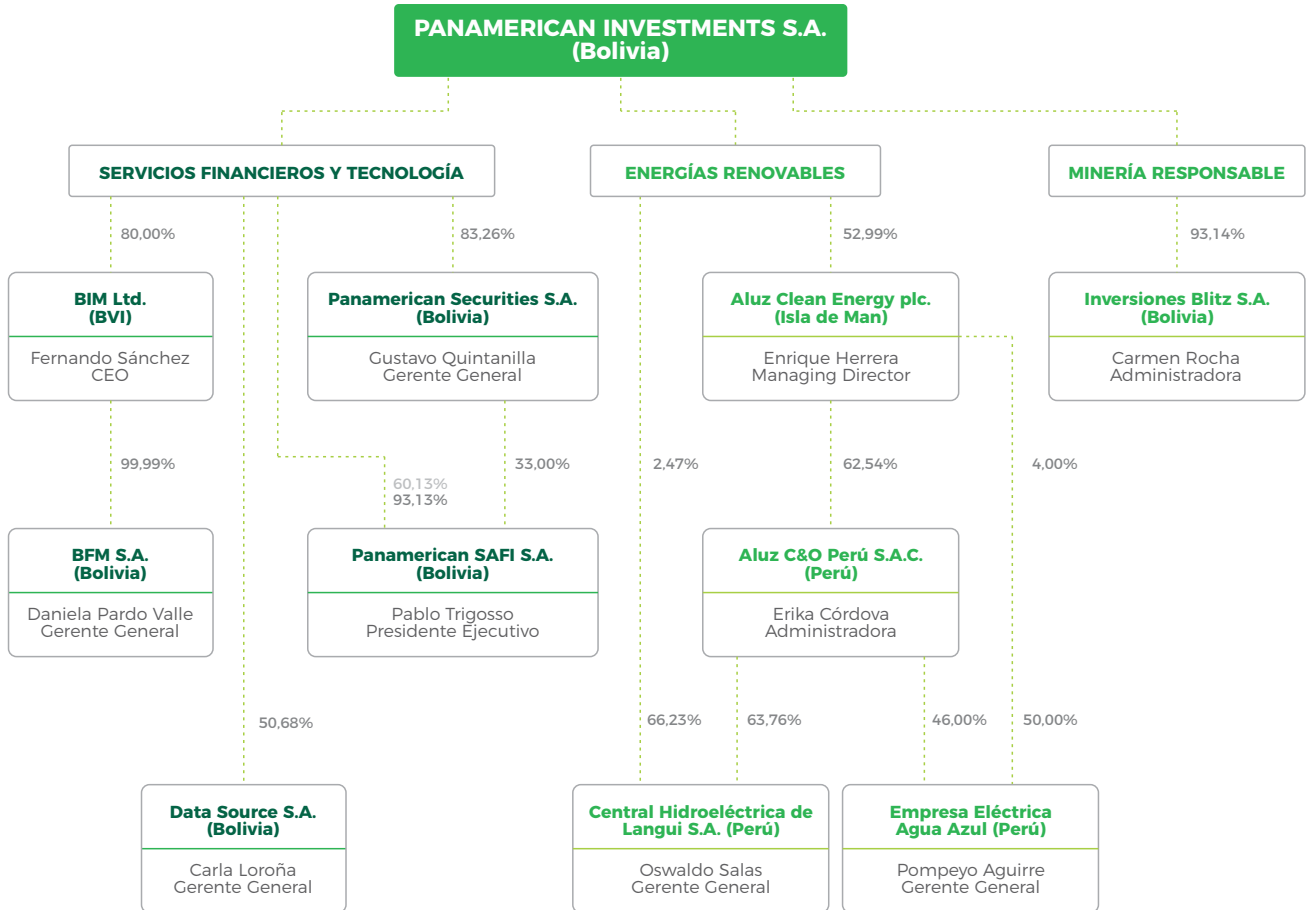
PANAMERICAN INVESTMENTS S.A.
(Bolivia)

SERVICIOS FINANCIEROS Y TECNOLOGÍA

ENERGÍAS RENOVABLES

MINERÍA RESPONSABLE

80,00%

83,26%

52,99%

93,14%

BIM Ltd.
(BVI)
Fernando Sánchez
CEO

Panamerican Securities S.A.
(Bolivia)
Gustavo Quintanilla
Gerente General

Aluz Clean Energy plc.
(Isla de Man)
Enrique Herrera
Managing Director

Inversiones Blitz S.A.
(Bolivia)
Carmen Rocha
Administradora

99,99%

60,13%
93,13%

33,00%

2,47%

62,54%

4,00%

BFM S.A.
(Bolivia)
Daniela Pardo Valle
Gerente General

Panamerican SAFI S.A.
(Bolivia)
Pablo Trigosso
Presidente Ejecutivo

Aluz C&O Perú S.A.C.
(Perú)
Erika Córdova
Administradora

50,68%

66,23%

63,76%

46,00%

50,00%

Data Source S.A.
(Bolivia)
Carla Loroña
Gerente General

Central Hidroeléctrica de Langui S.A. (Perú)
Oswaldo Salas
Gerente General

Empresa Eléctrica Agua Azul (Perú)
Pompeyo Aguirre
Gerente General